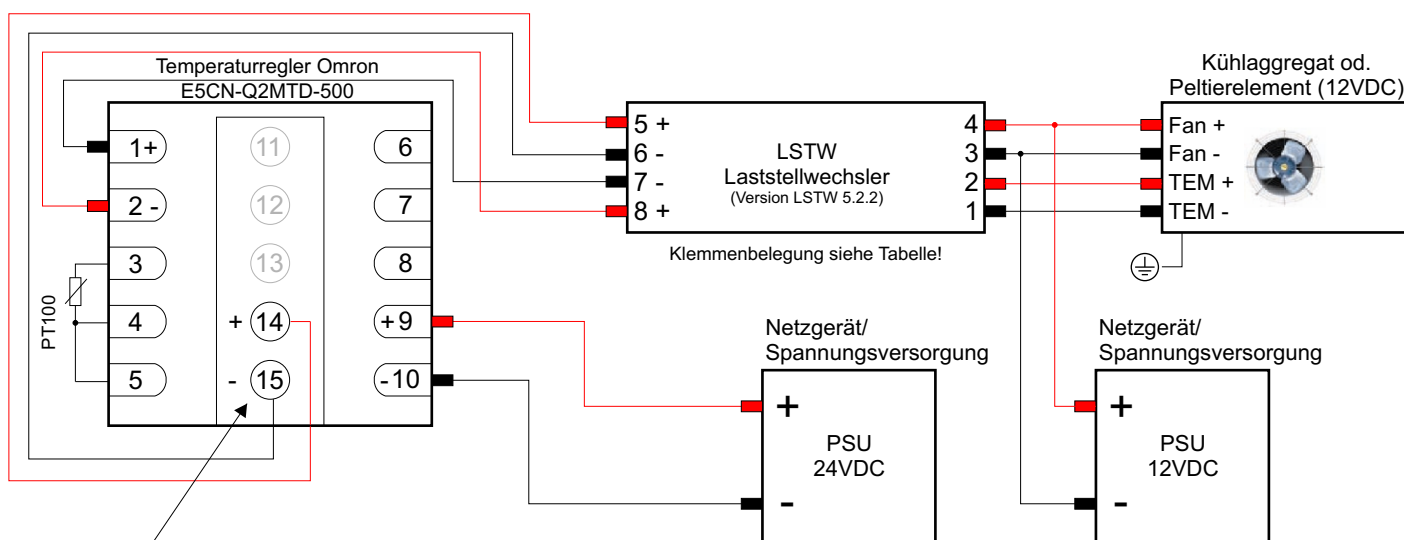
Temperaturregler Omron
E5CN-Q2MTD-500

1+
2 -
3
4
5
PT100

11
12
13
+ 14
- 15

6
7
8
+9
-10

5 +
6 -
7 -
8 +

LSTW
Laststellwechsler
(Version LSTW 5.2.2)

4
3
2
1

Klemmenbelegung siehe Tabelle!

Kühlaggregat od.
Peltierelement (12VDC)

Fan +
Fan -
TEM +
TEM -

Netzgerät/
Spannungsversorgung

+
PSU
24VDC
-

Netzgerät/
Spannungsversorgung

+
PSU
12VDC
-